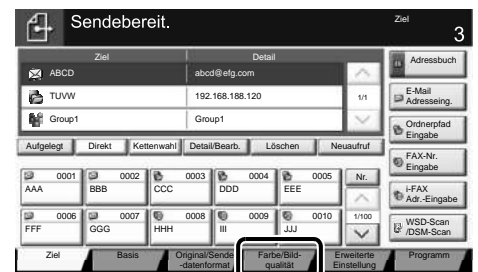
Sendebereit.

Ziel
3

| Ziel | Detail |
|---|---|
| ABCD | abcd@efg.com |
| TUVW | 192.168.188.120 |
| Group1 | Group1 |

1/1

Adressbuch

E-Mail Adresseing.

Ordnerpfad Eingabe

FAX-Nr. Eingabe

i-FAX Adr.-Eingabe

WSD-Scan /DSM-Scan

Aufgelegt
Direkt
Kettenwahl
Detail/Bearb.
Löschen
Neuaufruf

0001 AAA
0002 BBB
0003 CCC
0004 DDD
0005 EEE
Nr.

0006 FFF
0007 GGG
0008 HHH
0009 III
0010 JJJ
1/100

Ziel
Basis
Original/Sende -datenformat
Farbe/Bild-qualität
Erweiterte Einstellung
Programm